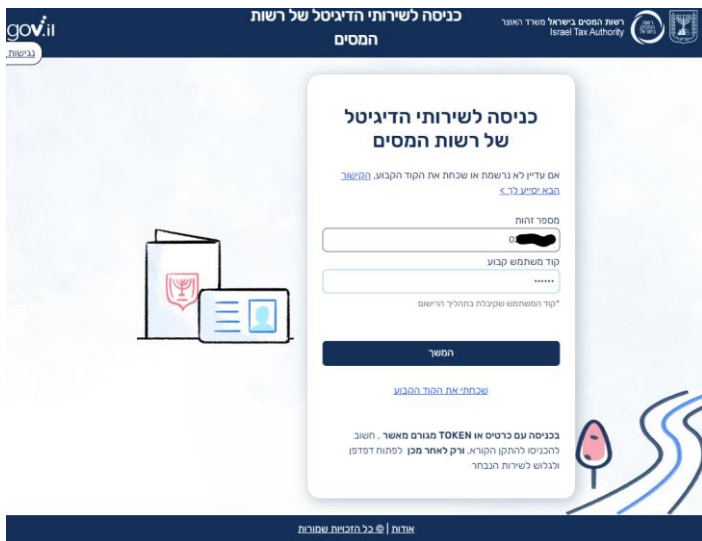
gov.il
נגישות

כניסה לשירותי הדיגיטל של רשות המסים

רשות המסים בישראל משרד האוצר
Israel Tax Authority

כניסה לשירותי הדיגיטל של רשות המסים

אם עדיין לא נרשמת או שכחת את הקוד הקבוע, הקישור הבא יסייע לך >

מספר זהות
0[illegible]

קוד משתמש קבוע
••••••

*קוד המשתמש שקיבלת בתהליך הרישום

המשך

שכחתי את הקוד הקבוע

בכניסה עם כרטיס או TOKEN מגורם מאשר , חשוב להכניסו להתקן הקורא, ורק לאחר מכן לפתוח דפדפן ולגלוש לשירות הנבחר

אודות | © כל הזכויות שמורות